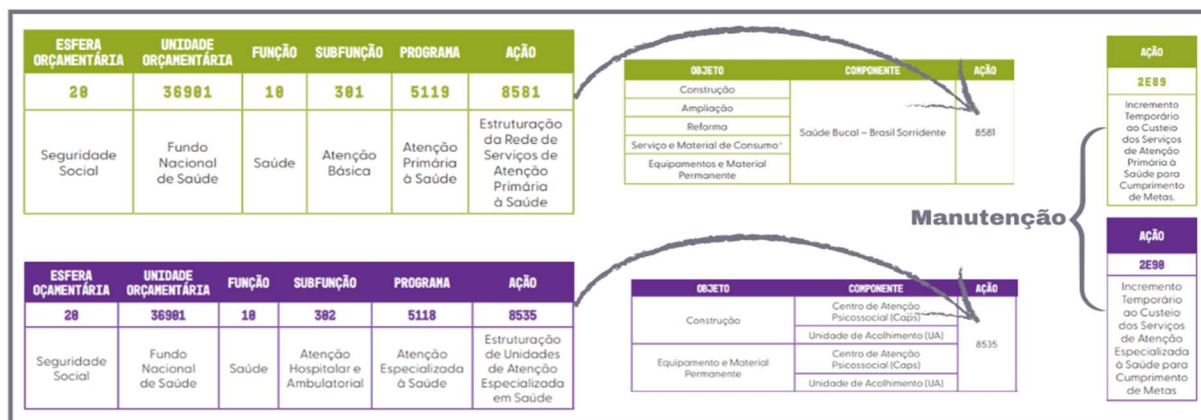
| ESFERA ORÇAMENTÁRIA | UNIDADE ORÇAMENTÁRIA | FUNÇÃO | SUBFUNÇÃO | PROGRAMA | AÇÃO |
|---|---|---|---|---|---|
| 20 | 36901 | 10 | 301 | 5119 | 8581 |
| Seguridade Social | Fundo Nacional de Saúde | Saúde | Atenção Básica | Atenção Primária à Saúde | Estruturação da Rede de Serviços de Atenção Primária à Saúde |

| OBJETO | COMPONENTE | AÇÃO |
|---|---|---|
| Construção | Saúde Bucal – Brasil Sorridente | 8581 |
| Ampliação | | |
| Reforma | | |
| Serviço e Material de Consumo* | | |
| Equipamentos e Material Permanente | | |

| ESFERA ORÇAMENTÁRIA | UNIDADE ORÇAMENTÁRIA | FUNÇÃO | SUBFUNÇÃO | PROGRAMA | AÇÃO |
|---|---|---|---|---|---|
| 20 | 36901 | 10 | 302 | 5118 | 8535 |
| Seguridade Social | Fundo Nacional de Saúde | Saúde | Atenção Hospitalar e Ambulatorial | Atenção Especializada à Saúde | Estruturação de Unidades de Atenção Especializada em Saúde |

| OBJETO | COMPONENTE | AÇÃO |
|---|---|---|
| Construção | Centro de Atenção Psicossocial (Caps) | 8535 |
| | Unidade de Acolhimento (UA) | |
| Equipamento e Material Permanente | Centro de Atenção Psicossocial (Caps) | |
| | Unidade de Acolhimento (UA) | |

Manutenção

AÇÃO
2E89
Incremento Temporário ao Custeio dos Serviços de Atenção Primária à Saúde para Cumprimento de Metas.

AÇÃO
2E90
Incremento Temporário ao Custeio dos Serviços de Atenção Especializada à Saúde para Cumprimento de Metas